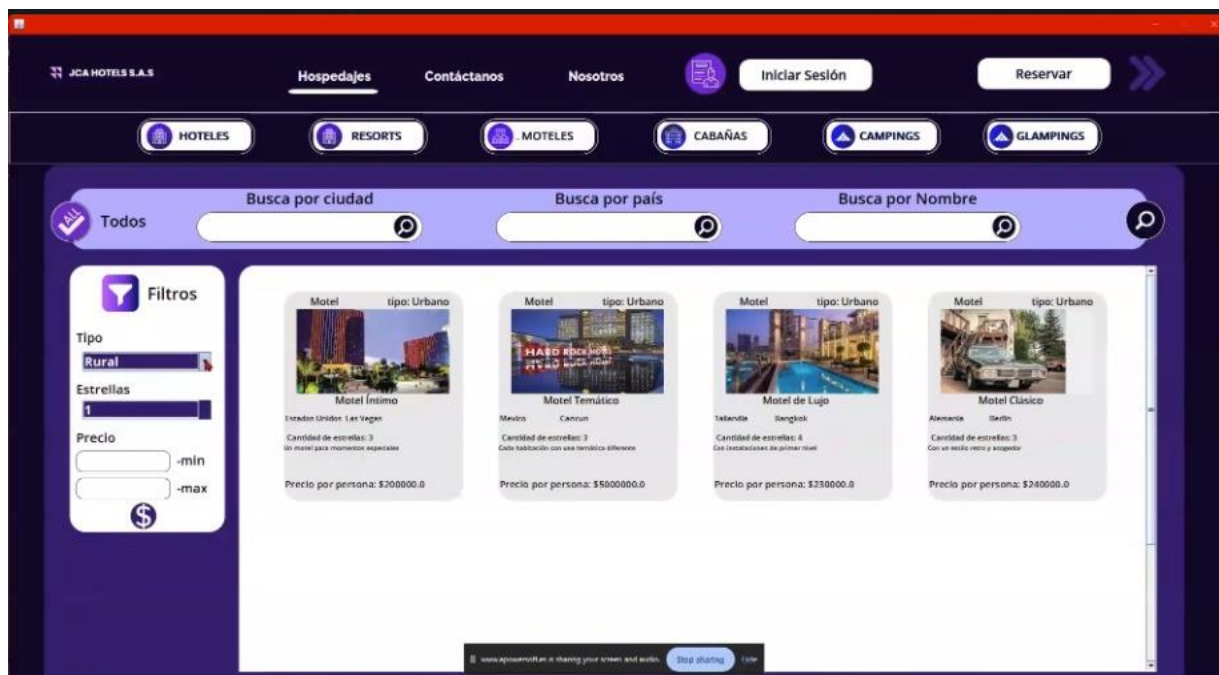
JCA HOTELS S.A.S

Hospedajes

Contáctanos

Nosotros

Iniciar Sesión

Reservar

HOTELES

RESORTS

MOTELES

CABAÑAS

CAMPINGS

GLAMPINGS

ALL

Todos

Busca por ciudad

Busca por país

Busca por Nombre

Filtros

Tipo

Rural

Estrellas

1

Precio

-min

-max

Motel tipo: Urbano

Motel Íntimo

Estados Unidos Las Vegas

Cantidad de estrellas: 3

Un motel para momentos especiales

Precio por persona: $200000.0

Motel tipo: Urbano

HARD ROCK HOTEL

Motel Temático

Mexico Cancun

Cantidad de estrellas: 3

Cada habitación con una temática diferente

Precio por persona: $5000000.0

Motel tipo: Urbano

Motel de Lujo

Tailandia Bangkok

Cantidad de estrellas: 4

Con instalaciones de primer nivel

Precio por persona: $230000.0

Motel tipo: Urbano

Motel Clásico

Alemania Berlin

Cantidad de estrellas: 3

Con un estilo retro y acogedor

Precio por persona: $240000.0

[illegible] is sharing your screen and audio. Stop sharing Hide